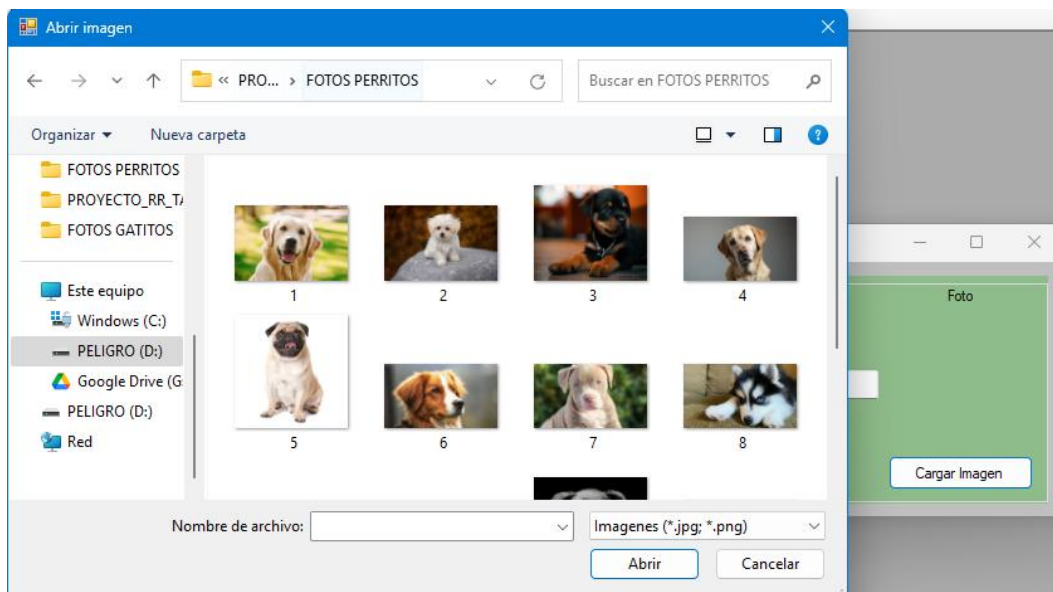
Abrir imagen

« PRO... › FOTOS PERRITOS

Buscar en FOTOS PERRITOS

Organizar ▾ Nueva carpeta

FOTOS PERRITOS
PROYECTO_RR_T/
FOTOS GATITOS

Este equipo
Windows (C:)
PELIGRO (D:)
Google Drive (G
PELIGRO (D:)
Red

1
2
3
4
5
6
7
8

Nombre de archivo:

Imagenes (*.jpg; *.png)

Abrir
Cancelar

Foto

Cargar Imagen